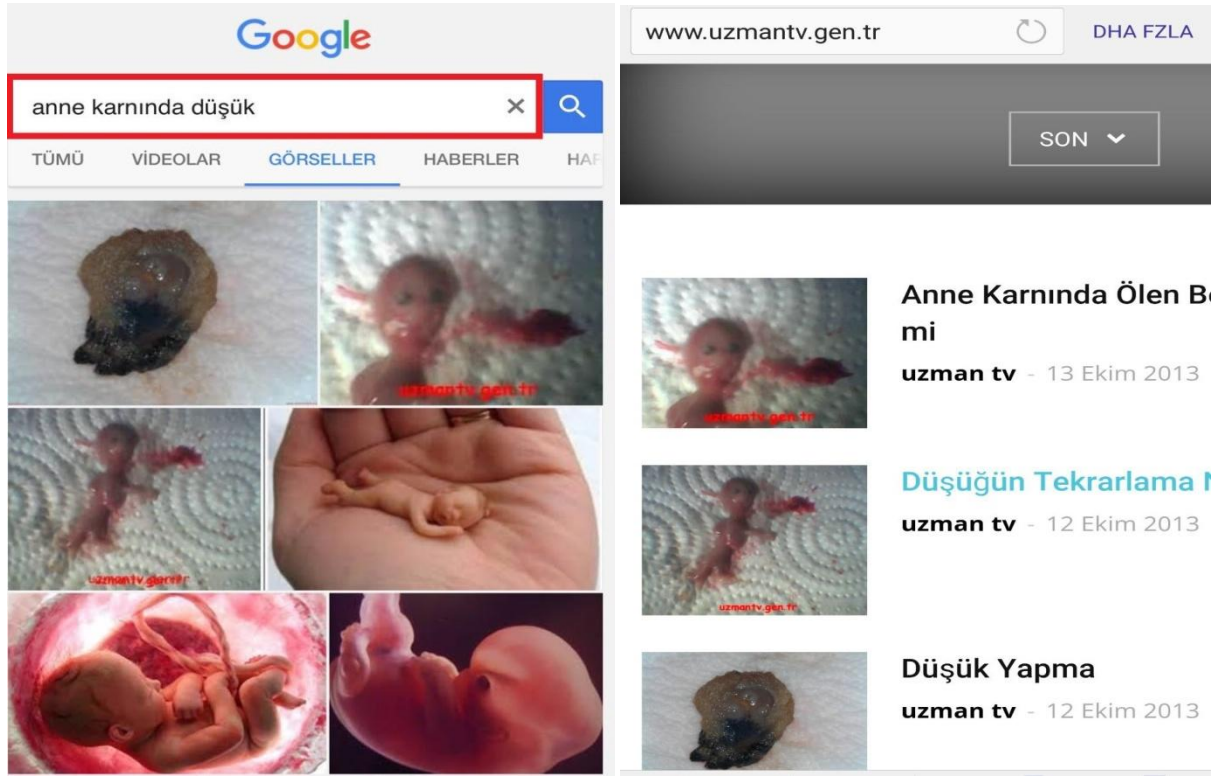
Google

anne karnında düşük

TÜMÜ VİDEOLAR GÖRSELLER HABERLER HA

uzmantv.gen.tr

uzmantv.gen.tr

www.uzmantv.gen.tr

DHA FZLA

SON

uzmantv.gen.tr

Anne Karnında Ölen B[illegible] mi

uzman tv - 13 Ekim 2013

uzmantv.gen.tr

Düşüğün Tekrarlama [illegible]

uzman tv - 12 Ekim 2013

Düşük Yapma

uzman tv - 12 Ekim 2013